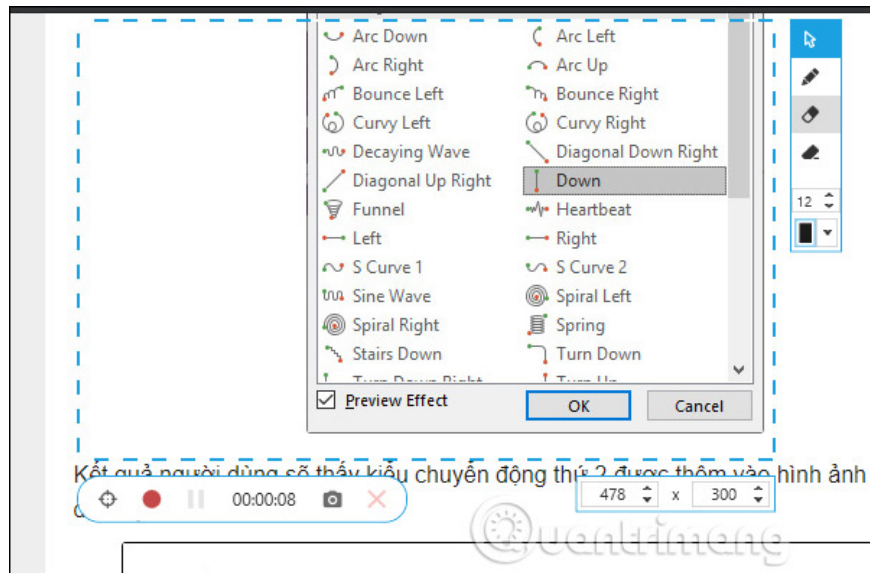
Arc Down
Arc Left
Arc Right
Arc Up
Bounce Left
Bounce Right
Curvy Left
Curvy Right
Decaying Wave
Diagonal Down Right
Diagonal Up Right
Down
Funnel
Heartbeat
Left
Right
S Curve 1
S Curve 2
Sine Wave
Spiral Left
Spiral Right
Spring
Stairs Down
Turn Down
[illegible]
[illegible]

Preview Effect
OK
Cancel

12

Kết quả người dùng sẽ thấy kiểu chuyển động thứ 2 được thêm vào hình ảnh
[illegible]

00:00:08

478 x 300

Quantrimang